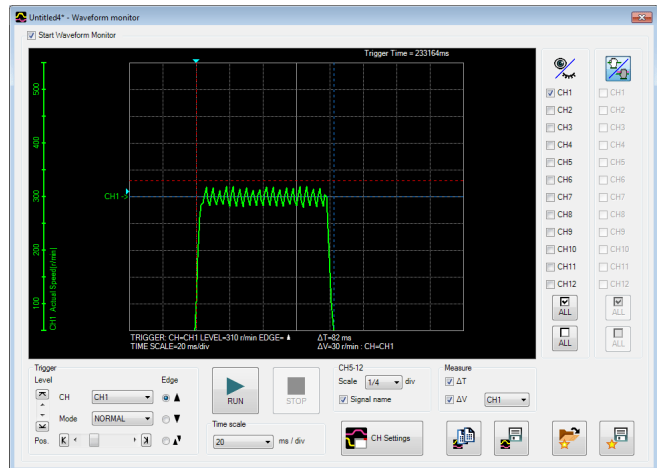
Untitled4* - Waveform monitor

Start Waveform Monitor

Trigger Time = 233164ms

500
400
300
200
100

CH1 ->

CH1 Actual Speed[r/min]

TRIGGER: CH=CH1 LEVEL=310 r/min EDGE= ▲
TIME SCALE=20 ms/div

ΔT=82 ms
ΔV=30 r/min : CH=CH1

CH1
CH2
CH3
CH4
CH5
CH6
CH7
CH8
CH9
CH10
CH11
CH12
ALL
ALL

CH1
CH2
CH3
CH4
CH5
CH6
CH7
CH8
CH9
CH10
CH11
CH12
ALL
ALL

Trigger
Level
CH CH1
Mode NORMAL
Pos.
Edge

RUN

STOP

Time scale
20 ms / div

CH5-12
Scale 1/4 div
Signal name

CH Settings

Measure
ΔT
ΔV CH1